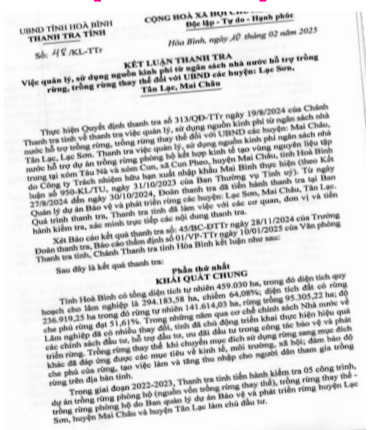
UBND TỈNH HOÀ BÌNH
THANH TRA TỈNH

Số: 4/8 /KL-TTr

CỘNG HOÀ XÃ HỘI CHỦ NGHĨA VIỆT NAM
Độc lập - Tự do - Hạnh phúc

Hòa Bình, ngày 20 tháng 02 năm 2025

KẾT LUẬN THANH TRA
Việc quản lý, sử dụng nguồn kinh phí từ ngân sách nhà nước hỗ trợ trồng rừng, trồng rừng thay thế đối với UBND các huyện: Lạc Sơn, Tân Lạc, Mai Châu

Thực hiện Quyết định thanh tra số 313/QĐ-TTr ngày 19/8/2024 của Chánh Thanh tra tỉnh về thanh tra việc quản lý, sử dụng nguồn kinh phí từ ngân sách nhà nước hỗ trợ trồng rừng, trồng rừng thay thế đối với UBND các huyện: Mai Châu, Tân Lạc, Lạc Sơn. Thanh tra việc quản lý, sử dụng nguồn kinh phí ngân sách nhà nước hỗ trợ dự án trồng rừng phòng hộ kết hợp lâm nghiệp kết hợp với tạo vùng nguyên liệu tập trung tại xóm Tân Nà và xóm Cun, xã Cun Pheo, huyện Mai Châu, tỉnh Hoà Bình do Công ty Trách nhiệm hữu hạn xuất nhập khẩu Mai Bình thực hiện (theo Kết luận số 950-KL/TU, ngày 31/10/2023 của Ban Thường vụ Tỉnh ủy). Từ ngày 27/8/2024 đến ngày 30/10/2024, Đoàn thanh tra đã tiến hành thanh tra tại Ban Quản lý dự án Bảo vệ và phát triển rừng các huyện: Lạc Sơn, Mai Châu, Tân Lạc. Qua trình thanh tra, Thanh tra tỉnh đã làm việc với các cơ quan, đơn vị và tiến hành kiểm tra, xác minh trực tiếp các nội dung thanh tra.

Xét Báo cáo kết quả thanh tra số: 45/BC-ĐTTr ngày 28/11/2024 của Trưởng Đoàn thanh tra, Báo cáo thẩm định số 01/VP-TTr ngày 10/01/2025 của Văn phòng Thanh tra tỉnh, Chánh Thanh tra tỉnh Hòa Bình kết luận như sau:

Sau đây là kết quả thanh tra:

Phần thứ nhất
KHÁI QUÁT CHUNG

Tỉnh Hoà Bình có tổng diện tích tự nhiên 459.030 ha, trong đó diện tích quy hoạch cho lâm nghiệp là 294.183,58 ha, chiếm 64,09%; diện tích đất có rừng là 239.829,56 ha trong đó rừng tự nhiên 141.614,03 ha, rừng trồng 95.305,22 ha; độ che phủ rừng đạt 51,61%. Trong những năm qua cơ chế chính sách nhà nước về Lâm nghiệp đã có nhiều thay đổi, tỉnh đã chỉ đạo triển khai thực hiện hiệu quả các chính sách đầu tư, hỗ trợ đầu tư, ưu đãi đầu tư trong công tác bảo vệ và phát triển rừng. Trồng rừng thay thế khi chuyển mục đích sử dụng rừng sang mục đích khác đã đáp ứng được các mục tiêu về kinh tế, môi trường, xã hội; đảm bảo độ che phủ rừng, tạo việc làm và tăng thu nhập cho người dân tham gia trồng rừng trên địa bàn tỉnh.

Trong giai đoạn 2022-2023, Thanh tra tỉnh tiến hành kiểm tra 05 công trình, dự án trồng rừng phòng hộ (nguồn vốn trồng rừng thay thế), trồng rừng thay thế - trồng rừng phòng hộ do Ban quản lý dự án Bảo vệ và phát triển rừng huyện Lạc Sơn, huyện Mai Châu và huyện Tân Lạc làm chủ đầu tư.